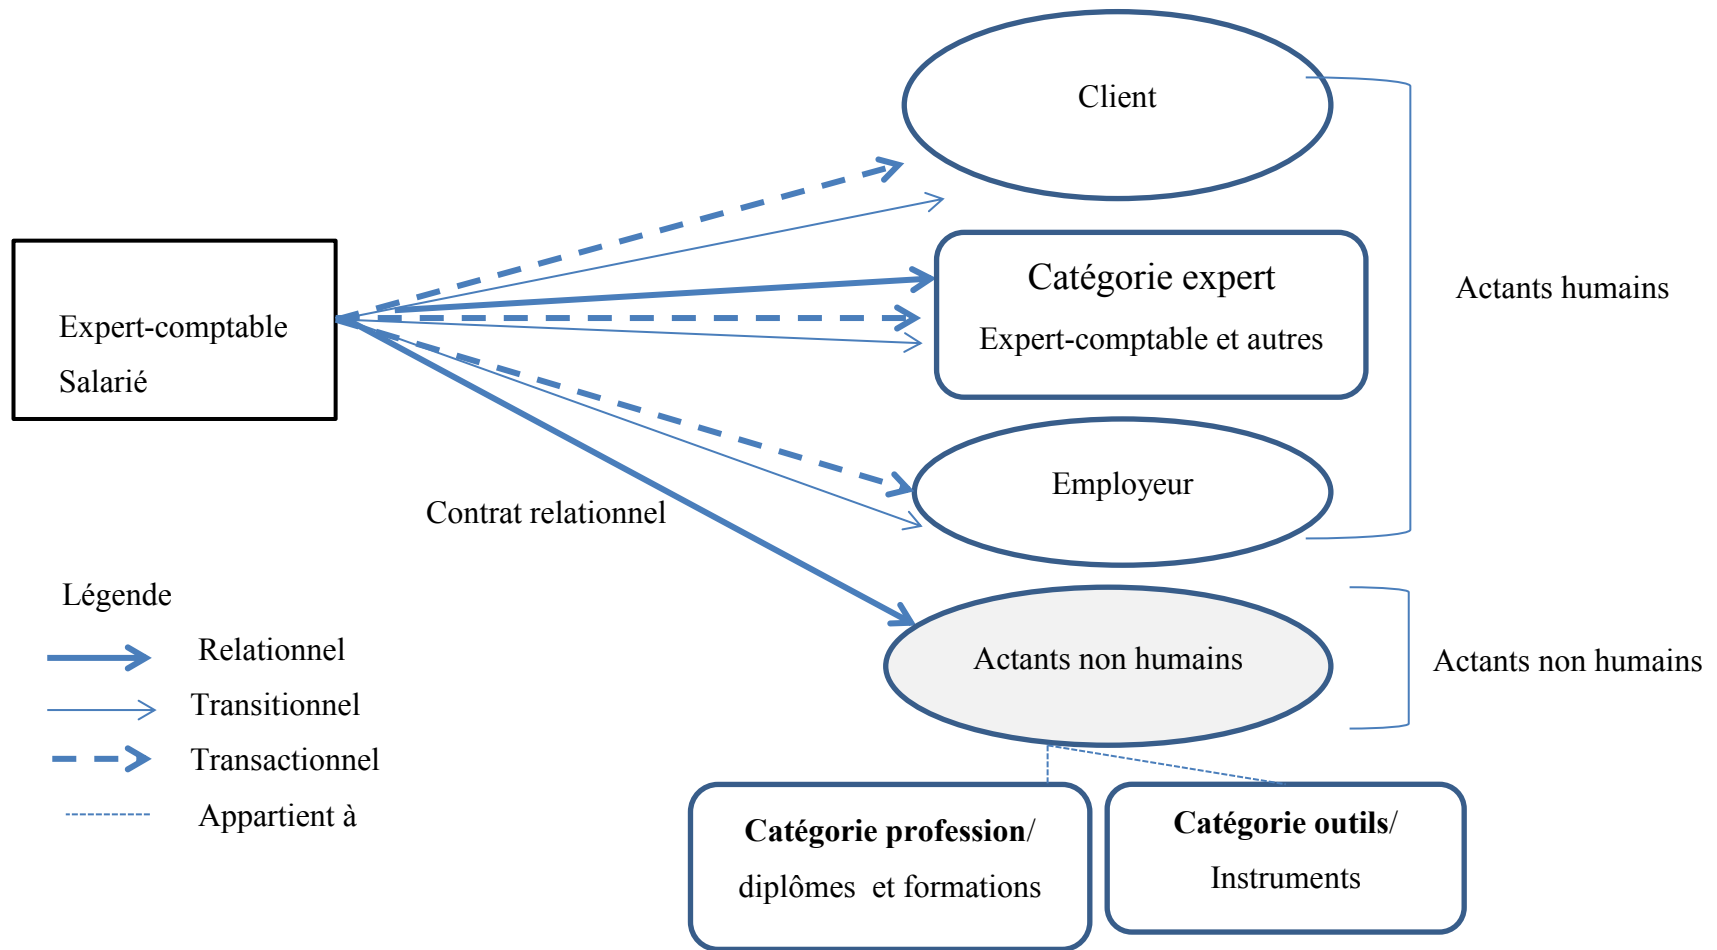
Client

Expert-comptable
Salarié

Catégorie expert
Expert-comptable et autres

Actants humains

Employeur

Contrat relationnel

Légende

Relationnel

Transitionnel

Transactionnel

Appartient à

Actants non humains

Actants non humains

**Catégorie profession/**
diplômes et formations

**Catégorie outils/**
Instruments